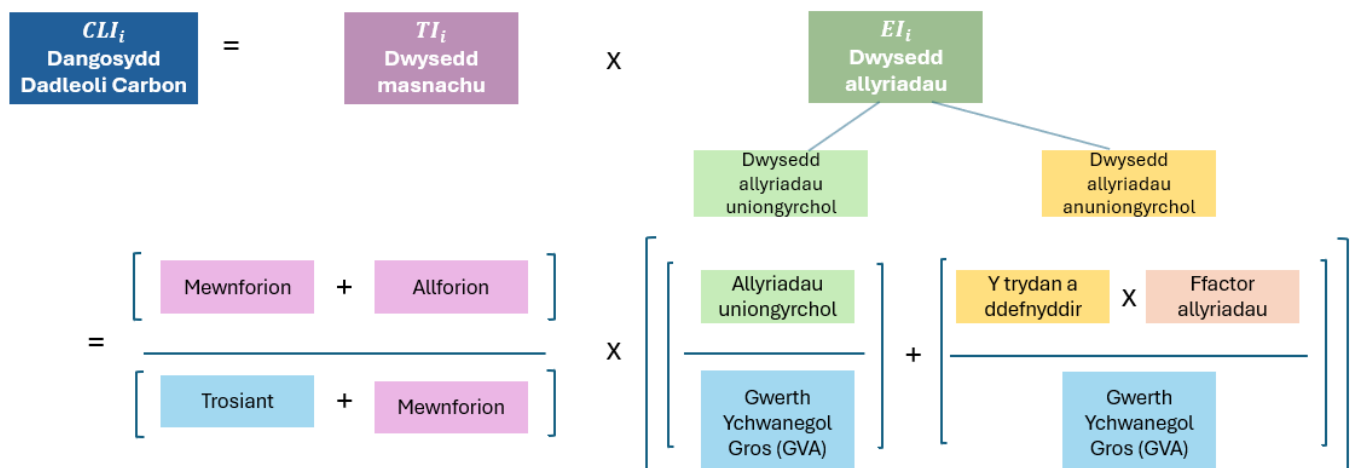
$CLI_i$
Dangosydd Dadleoli Carbon

=

$TI_i$
Dwysedd masnachu

X

$EI_i$
Dwysedd allyriadau

Dwysedd allyriadau uniongyrchol

Dwysedd allyriadau anuniongyrchol

= $\frac{[\text{Mewnforion} + \text{Allforion}]}{[\text{Trosiant} + \text{Mewnforion}]}$ X $\left[ \left[ \frac{\text{Allyriadau uniongyrchol}}{\text{Gwerth Ychwanegol Gros (GVA)}} \right] + \left[ \frac{\text{Y trydan a ddefnyddir} \times \text{Ffactor allyriadau}}{\text{Gwerth Ychwanegol Gros (GVA)}} \right] \right]$